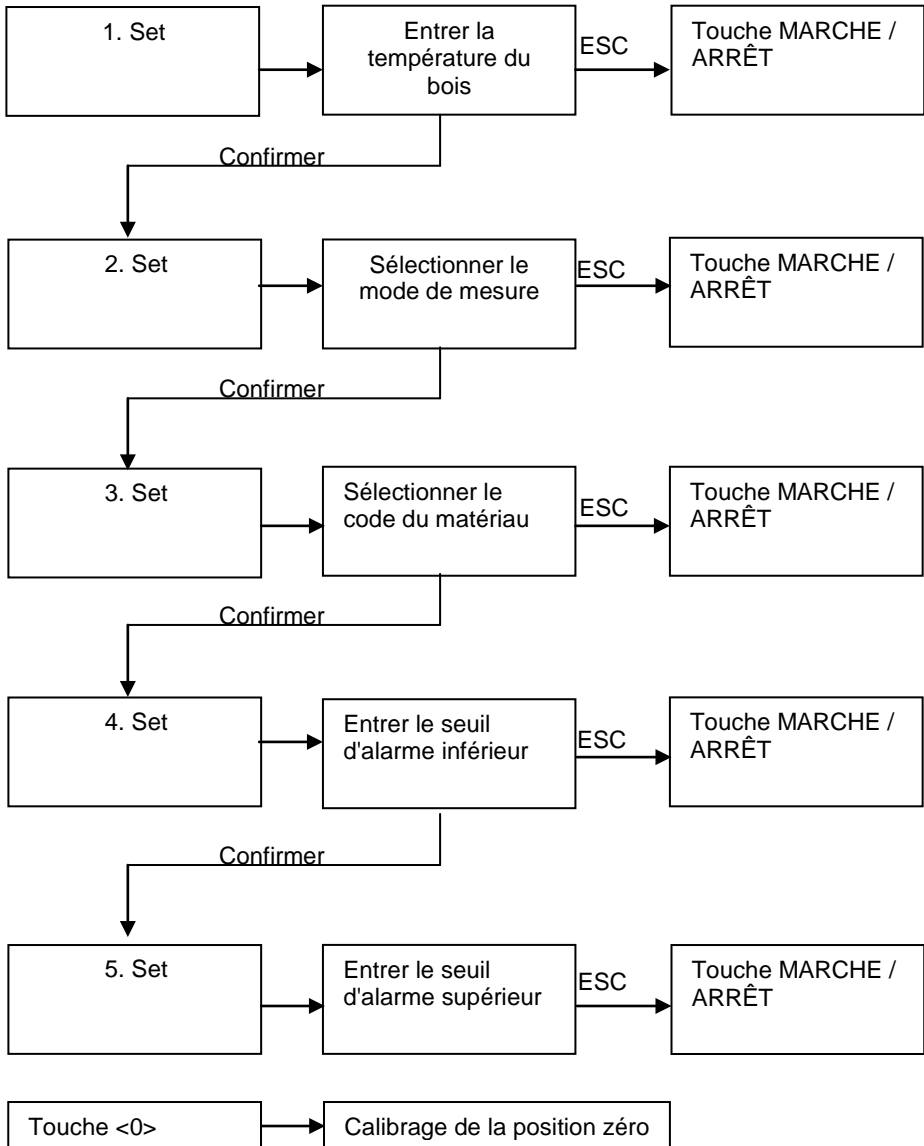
1. Set

Entrer la température du bois

ESC

Touche MARCHE / ARRÊT

Confirmer

2. Set

Sélectionner le mode de mesure

ESC

Touche MARCHE / ARRÊT

Confirmer

3. Set

Sélectionner le code du matériau

ESC

Touche MARCHE / ARRÊT

Confirmer

4. Set

Entrer le seuil d'alarme inférieur

ESC

Touche MARCHE / ARRÊT

Confirmer

5. Set

Entrer le seuil d'alarme supérieur

ESC

Touche MARCHE / ARRÊT

Touche <0>

Calibrage de la position zéro